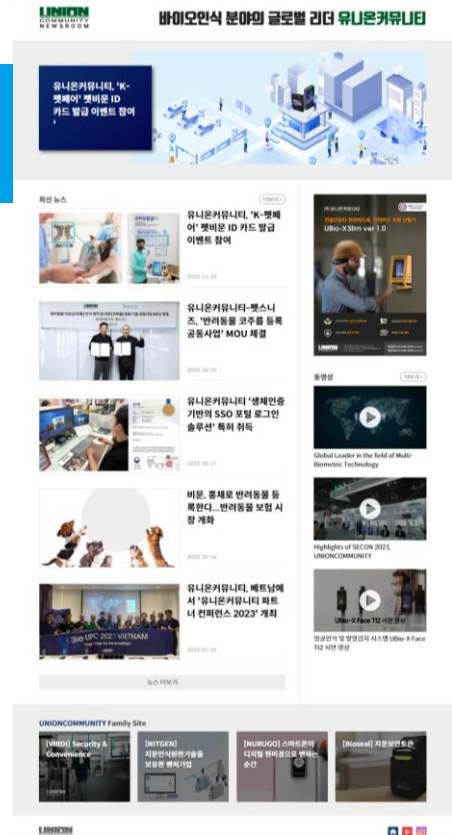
UNION
COMMUNITY
NEWSROOM

바이오인식 분야의 글로벌 리더 유니온커뮤니티

유니온커뮤니티, 'K-펫페어' 펫비문 ID 카드 발급 이벤트 참여

최신 뉴스

더보기

유니온커뮤니티, 'K-펫페어' 펫비문 ID 카드 발급 이벤트 참여

2023.12.22

유니온커뮤니티-펫스니즈, '반려동물 코주름 등록 공동사업' MOU 체결

2023.10.20

유니온커뮤니티 '생체인증 기반의 SSO 포털 로그인 솔루션' 특허 취득

2023.10.17

비문, 홍채로 반려동물 등록한다...반려동물 보험 시장 개화

2023.10.16

유니온커뮤니티, 베트남에서 '유니온커뮤니티 파트너 컨퍼런스 2023' 개최

2023.07.25

뉴스 더보기

UBio-X Slim ver 1.0

동영상

더보기

Global Leader in the field of Multi-Biometric Technology

Highlights of SECON 2023, UNIONCOMMUNITY

UBio-X Face TI2 시연 영상

얼굴인식 및 발열감지 시스템 UBio-X Face TI2 시연 영상

UNIONCOMMUNITY Family Site

[VIRDI] Security & Convenience

[NITGEN] 지문인식원천기술을 보유한 벤처기업

[NURUGO] 스마트폰이 디지털 현미경으로 변하는 순간

[Bioseal] 지문보안도어

UNION